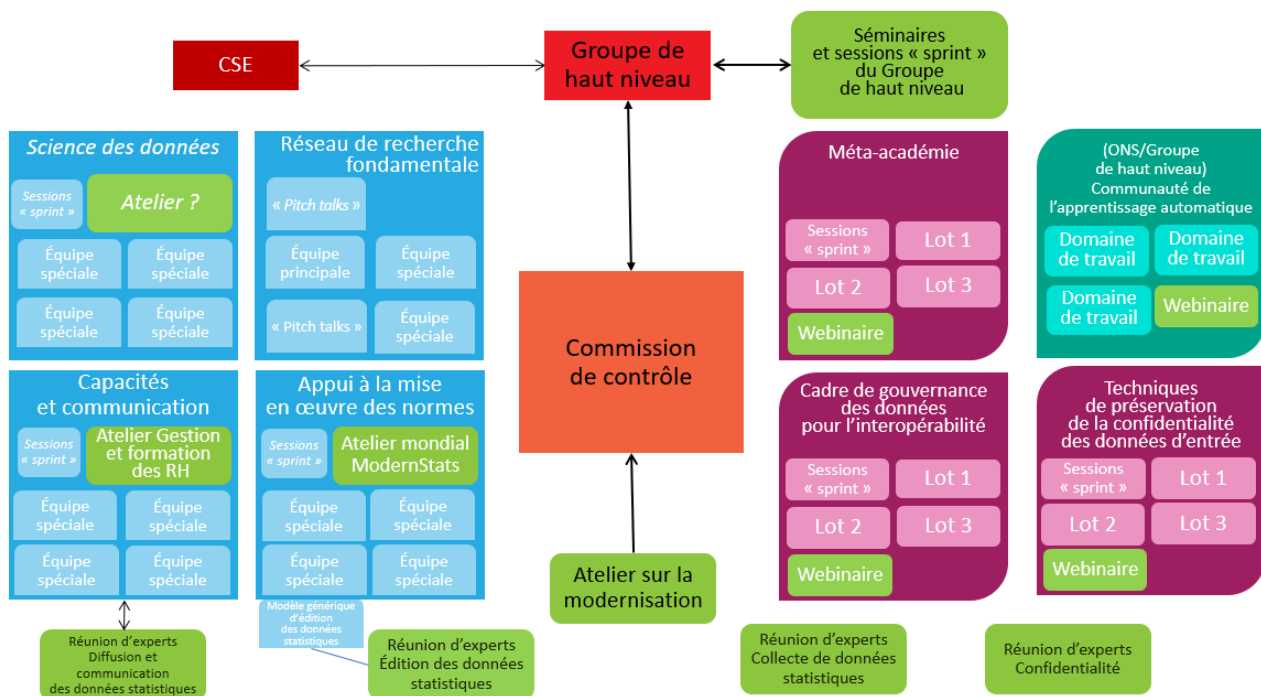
CSE

Groupe de haut niveau

Séminaires et sessions « sprint » du Groupe de haut niveau

Science des données

Sessions « sprint »

Atelier ?

Équipe spéciale

Équipe spéciale

Équipe spéciale

Équipe spéciale

Réseau de recherche fondamentale

« Pitch talks »

Équipe principale

Équipe spéciale

« Pitch talks »

Équipe spéciale

Méta-académie

Sessions « sprint »

Lot 1

Lot 2

Lot 3

Webinaire

(ONS/Groupe de haut niveau) Communauté de l'apprentissage automatique

Domaine de travail

Domaine de travail

Domaine de travail

Webinaire

Commission de contrôle

Capacités et communication

Sessions « sprint »

Atelier Gestion et formation des RH

Équipe spéciale

Équipe spéciale

Équipe spéciale

Équipe spéciale

Appui à la mise en œuvre des normes

Sessions « sprint »

Atelier mondial ModernStats

Équipe spéciale

Équipe spéciale

Équipe spéciale

Équipe spéciale

Cadre de gouvernance des données pour l'interopérabilité

Sessions « sprint »

Lot 1

Lot 2

Lot 3

Webinaire

Techniques de préservation de la confidentialité des données d'entrée

Sessions « sprint »

Lot 1

Lot 2

Lot 3

Webinaire

Atelier sur la modernisation

Modèle générique d'édition des données statistiques

Réunion d'experts Diffusion et communication des données statistiques

Réunion d'experts Édition des données statistiques

Réunion d'experts Collecte de données statistiques

Réunion d'experts Confidentialité